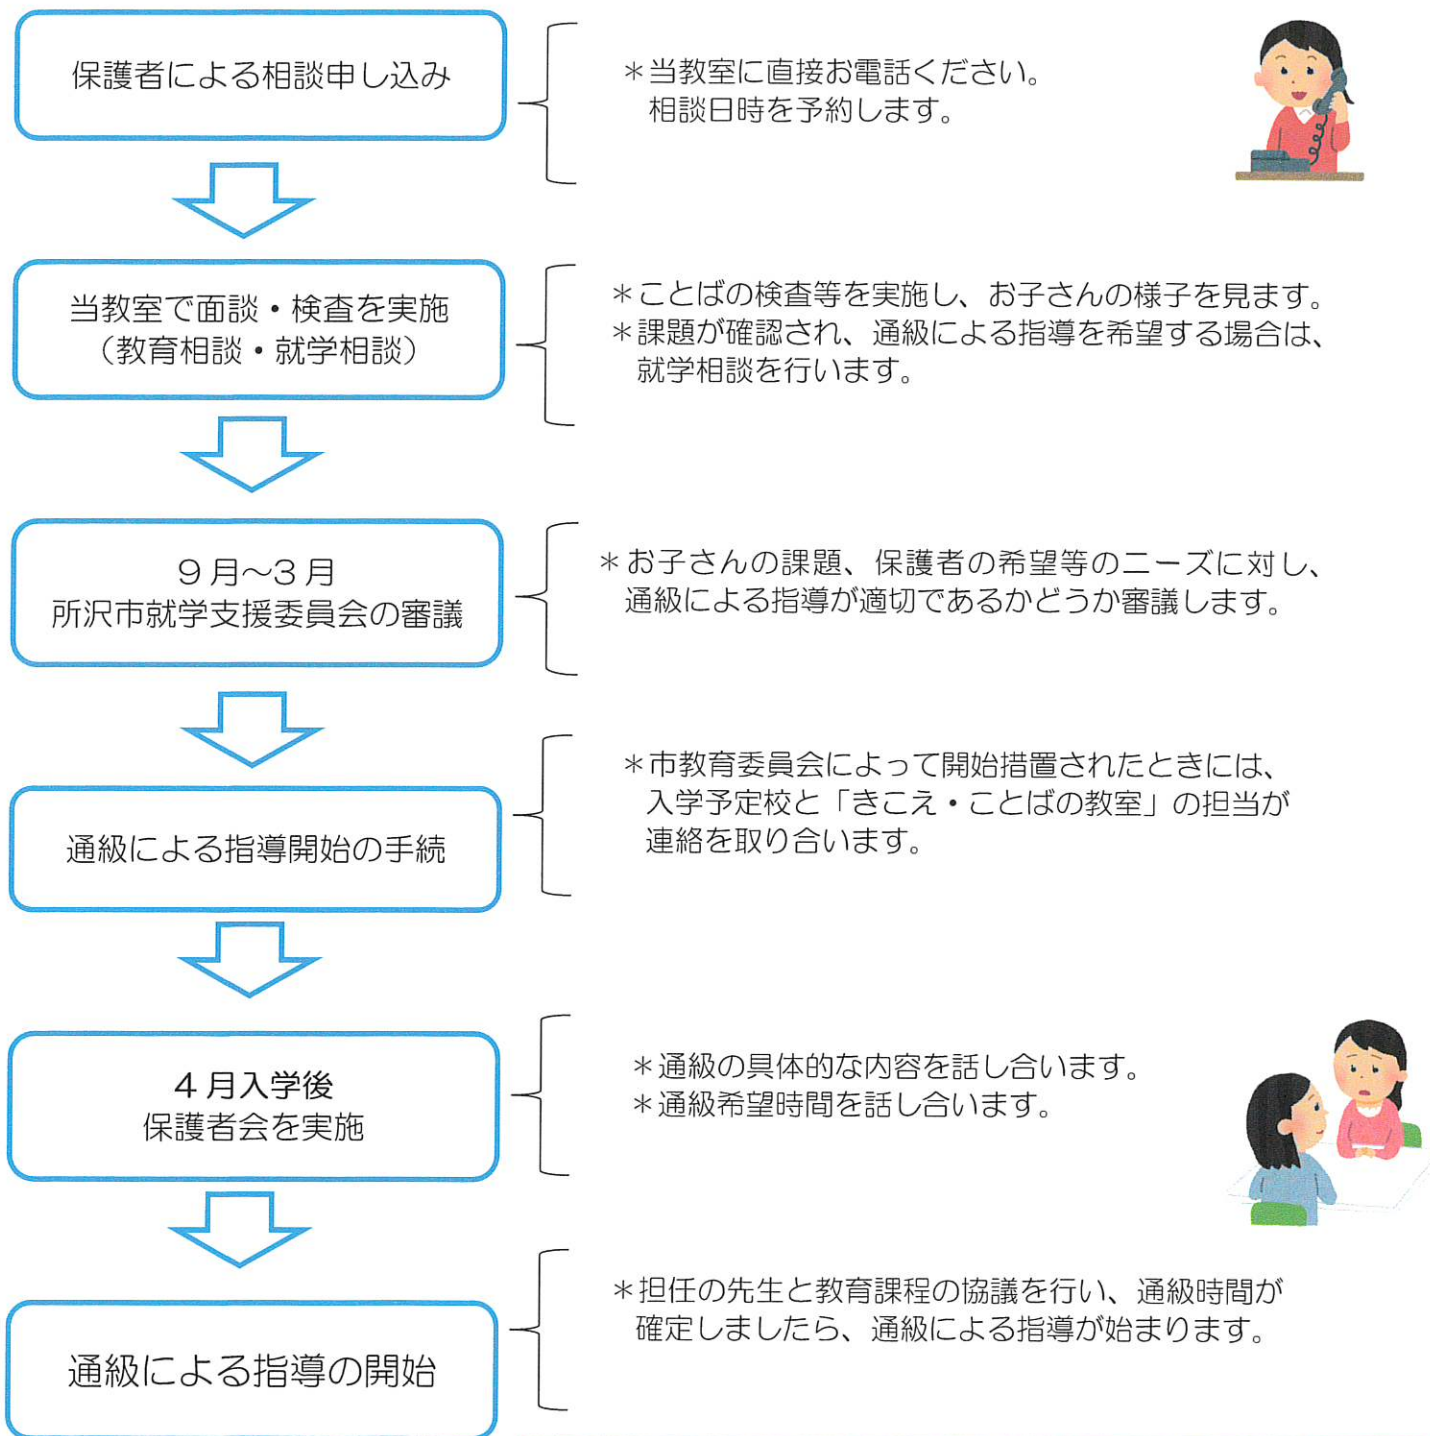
保護者による相談申し込み

＊当教室に直接お電話ください。
相談日時を予約します。

当教室で面談・検査を実施
（教育相談・就学相談）

＊ことばの検査等を実施し、お子さんの様子を見ます。
＊課題が確認され、通級による指導を希望する場合は、就学相談を行います。

９月～３月
所沢市就学支援委員会の審議

＊お子さんの課題、保護者の希望等のニーズに対し、通級による指導が適切であるかどうか審議します。

通級による指導開始の手続

＊市教育委員会によって開始措置されたときには、入学予定校と「きこえ・ことばの教室」の担当が連絡を取り合います。

４月入学後
保護者会を実施

＊通級の具体的な内容を話し合います。
＊通級希望時間を話し合います。

通級による指導の開始

＊担任の先生と教育課程の協議を行い、通級時間が確定しましたら、通級による指導が始まります。